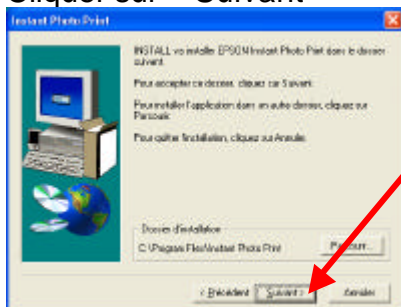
Cliquer sur " Suivant "

Instant Photo Print

INSTALL va installer EPSON Instant Photo Print dans le dossier suivant.

Pour accepter ce dossier, cliquez sur Suivant.

Pour installer l'application dans un autre dossier, cliquez sur Parcourir.

Pour quitter l'installation, cliquez sur Annuler.

Dossier d'installation

C:\Program Files\Instant Photo Print

Parcourir...

< Précédent

Suivant >

Annuler